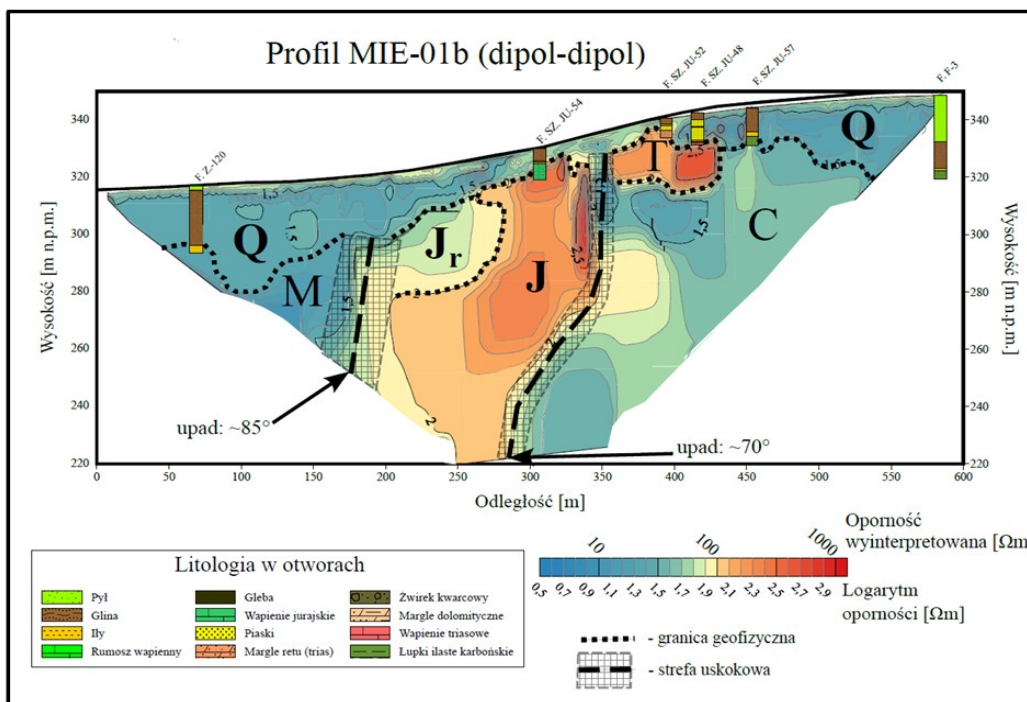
Profil MIE-01b (dipol-dipol)

F. Z-120
F. SZ. JU-54
F. SZ. JU-52
F. SZ. JU-48
F. SZ. JU-57
F. F-3

Wysokość [m n.p.m.]

340
320
300
280
260
240
220

Q
M
$J_r$
J
T
C
Q

1,5
1,5
1,5
2
2,5
1,5
2

upad: ~85°
upad: ~70°

0 50 100 150 200 250 300 350 400 450 500 550 600

Odległość [m]

Litologia w otworach

Pył
Glina
Iły
Rumosz wapienny
Gleba
Wapienie jurajskie
Piaski
Margle retu (trias)
Żwirek kwarcowy
Margle dolomityczne
Wapienie triasowe
Łupki ilaste karbońskie

10
100
1000
Oporność wyinterpretowana [Ωm]

0,5 0,7 0,9 1,1 1,3 1,5 1,7 1,9 2,1 2,3 2,5 2,7 2,9

Logarytm oporności [Ωm]

- granica geofizyczna
- strefa uskokowa